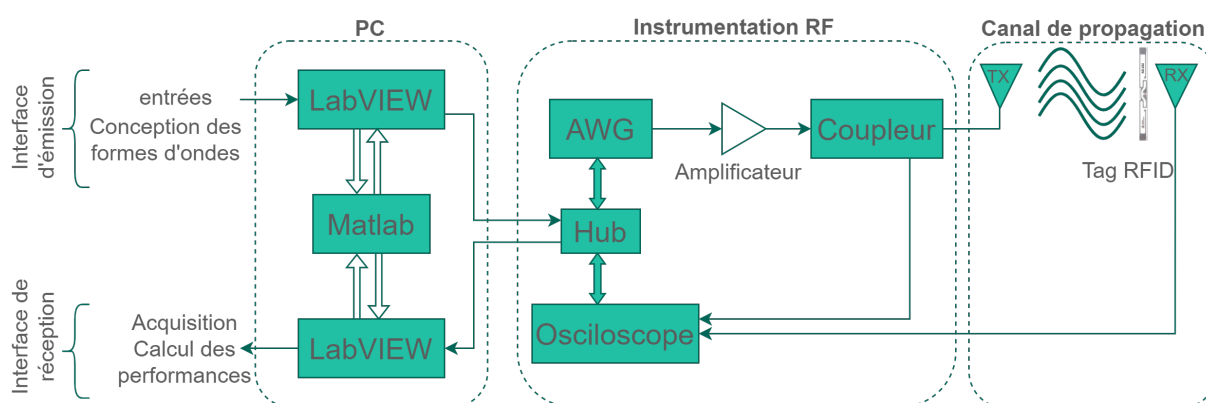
PC

Instrumentation RF

Canal de propagation

Interface d'émission

entrées
Conception des formes d'ondes

LabVIEW

Matlab

LabVIEW

Interface de réception

Acquisition
Calcul des performances

AWG

Amplificateur

Coupleur

Hub

Osciloscope

TX

RX

Tag RFID